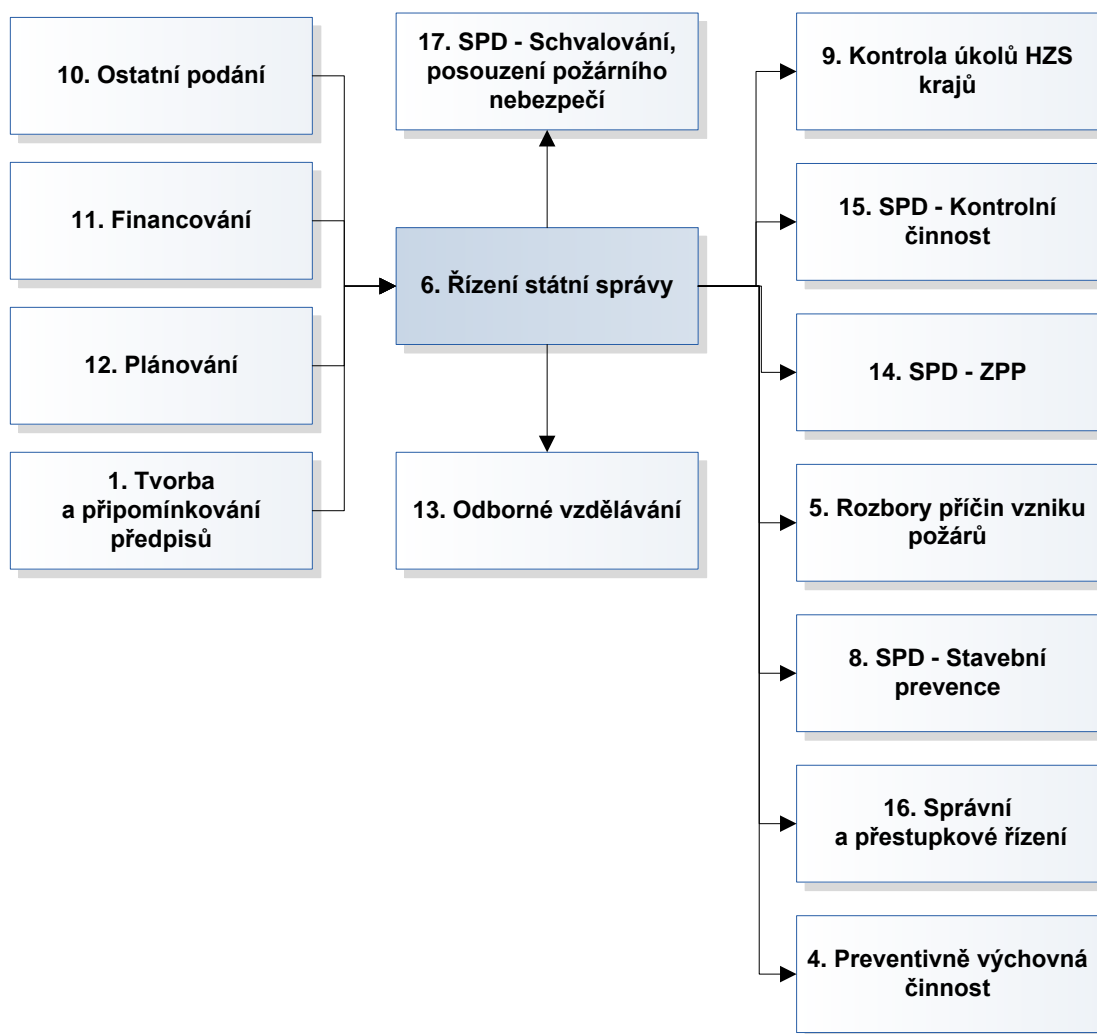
10. Ostatní podání

11. Financování

12. Plánování

1. Tvorba a připomínkování předpisů

17. SPD - Schvalování, posouzení požárního nebezpečí

6. Řízení státní správy

13. Odborné vzdělávání

9. Kontrola úkolů HZS krajů

15. SPD - Kontrolní činnost

14. SPD - ZPP

5. Rozbory příčin vzniku požárů

8. SPD - Stavební prevence

16. Správní a přestupkové řízení

4. Preventivně výchovná činnost